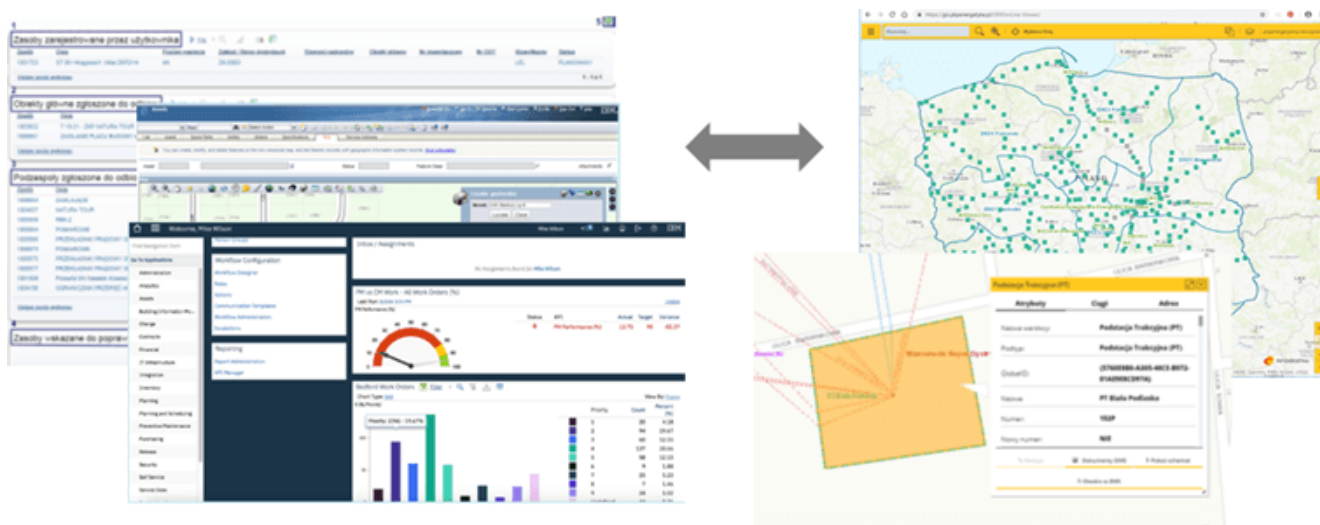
1
Zasoby zarejestrowane przez użytkownika

Obiekty główne zgłoszone do odbioru

Podzespoły zgłoszone do odbioru

Zasoby wskazane do poprawy

Welcome, Mike Wilson

Workflow Configuration

Workflow Designer

Roles

Actions

Communication Templates

Workflow Administration

Escalations

Reporting

Report Administration

KPI Manager

Inbox / Assignments

No Assignments found for Mike Wilson

PM vs CM Work - All Work Orders (%)

Backlog Work Orders

Podstacja Trakcyjna (PT)

Atrybuty

Ciągi

Adres

Nazwa warstwy:

Podstacja Trakcyjna (PT)

Podtyp:

Podstacja Trakcyjna (PT)

GlobalID:

Nazwa:

PT Biała Podlaska

Numer:

Stary numer:

NIE

Dokumenty EWB